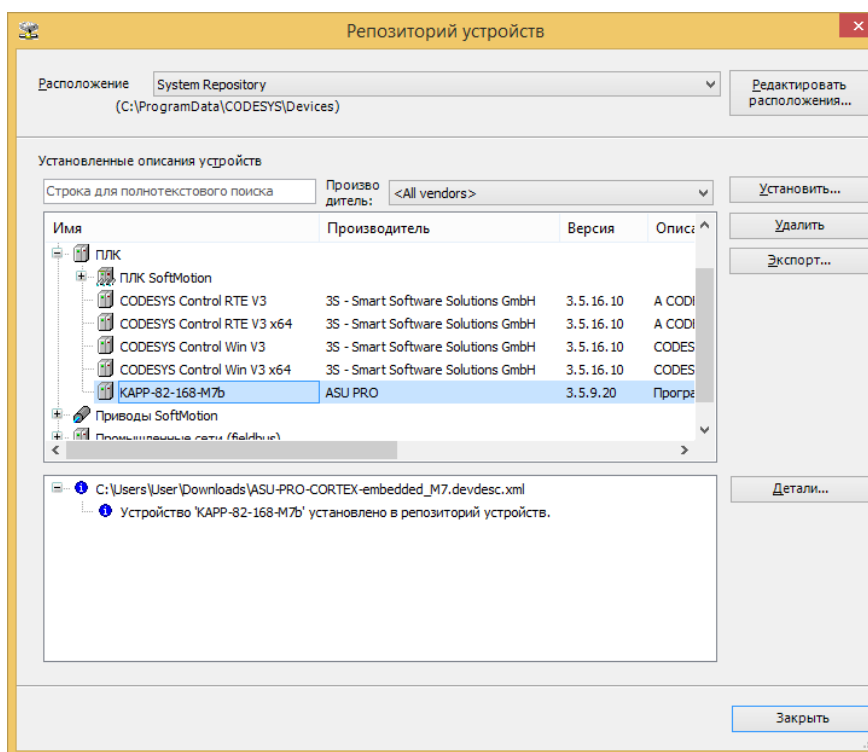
Репозиторий устройств

Расположение System Repository
(C:\ProgramData\CODESYS\Devices)

Редактировать расположения...

Установленные описания устройств

Строка для полнотекстового поиска

Производитель: <All vendors>

Установить...

Удалить

Экспорт...

| Имя | Производитель | Версия | Описа |
|---|---|---|---|
| ПЛК | | | |
| ПЛК SoftMotion | | | |
| CODESYS Control RTE V3 | 3S - Smart Software Solutions GmbH | 3.5.16.10 | A CODI |
| CODESYS Control RTE V3 x64 | 3S - Smart Software Solutions GmbH | 3.5.16.10 | A CODI |
| CODESYS Control Win V3 | 3S - Smart Software Solutions GmbH | 3.5.16.10 | CODES |
| CODESYS Control Win V3 x64 | 3S - Smart Software Solutions GmbH | 3.5.16.10 | CODES |
| KAPP-82-168-M7b | ASU PRO | 3.5.9.20 | Програ |
| Приводы SoftMotion | | | |
| Промышленные сети (fieldbus) | | | |

C:\Users\User\Downloads\ASU-PRO-CORTEX-embedded_M7.devdesc.xml
Устройство 'KAPP-82-168-M7b' установлено в репозиторий устройств.

Детали...

Закрыть